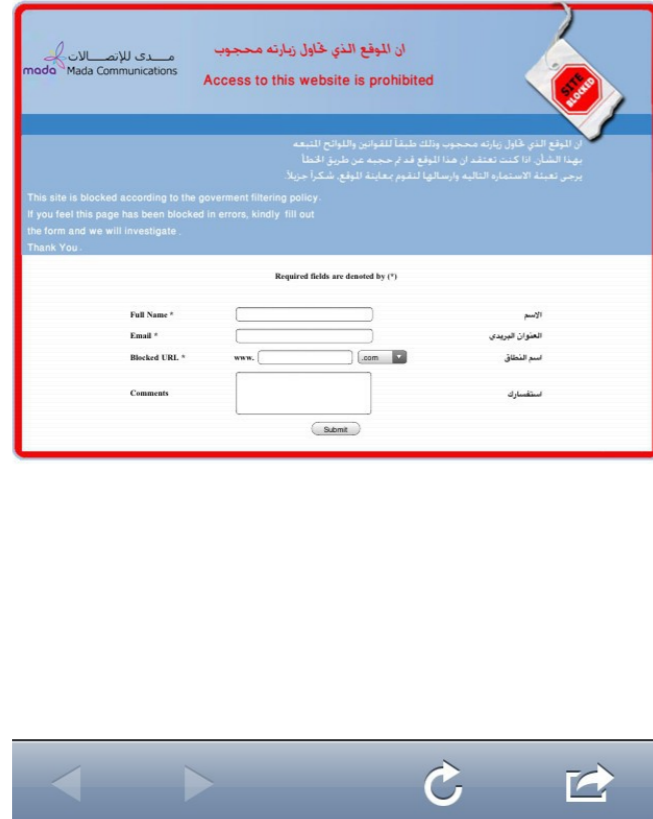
مــدى للإتصــالات
mada Mada Communications

ان الموقع الذي تحاول زيارته محجوب

Access to this website is prohibited

SITE BLOCKED

ان الموقع الذي تحاول زيارته محجوب وذلك طبقاً للقوانين واللوائح المتبعه بهذا الشأن. اذا كنت تعتقد ان هذا الموقع قد تم حجبه عن طريق الخطأ يرجى تعبئة الاستماره التاليه وارسالها لنقوم بمعاينة الموقع. شكراً جزيلاً

This site is blocked according to the goverment filtering policy.
If you feel this page has been blocked in errors, kindly fill out the form and we will investigate .
Thank You .

Required fields are denoted by (*)

Full Name * الإسم

Email * العنوان البريدي

Blocked URL * www. .com اسم النطاق

Comments استفسارك

Submit